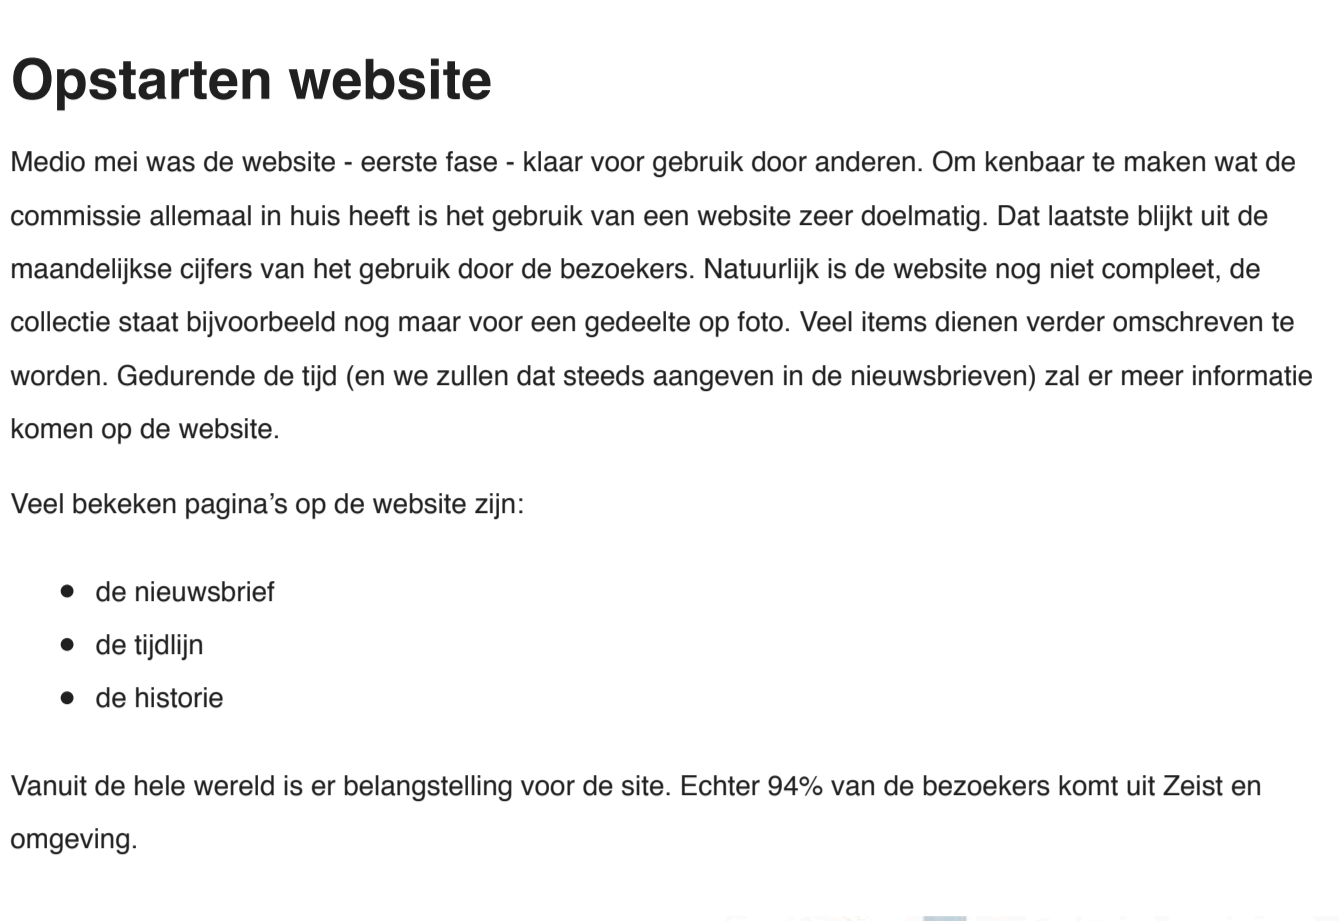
# Opstarten website

Medio mei was de website - eerste fase - klaar voor gebruik door anderen. Om kenbaar te maken wat de commissie allemaal in huis heeft is het gebruik van een website zeer doelmatig. Dat laatste blijkt uit de maandelijkse cijfers van het gebruik door de bezoekers. Natuurlijk is de website nog niet compleet, de collectie staat bijvoorbeeld nog maar voor een gedeelte op foto. Veel items dienen verder omschreven te worden. Gedurende de tijd (en we zullen dat steeds aangeven in de nieuwsbrieven) zal er meer informatie komen op de website.

Veel bekeken pagina's op de website zijn:

- de nieuwsbrief
- de tijdlijn
- de historie

Vanuit de hele wereld is er belangstelling voor de site. Echter 94% van de bezoekers komt uit Zeist en omgeving.